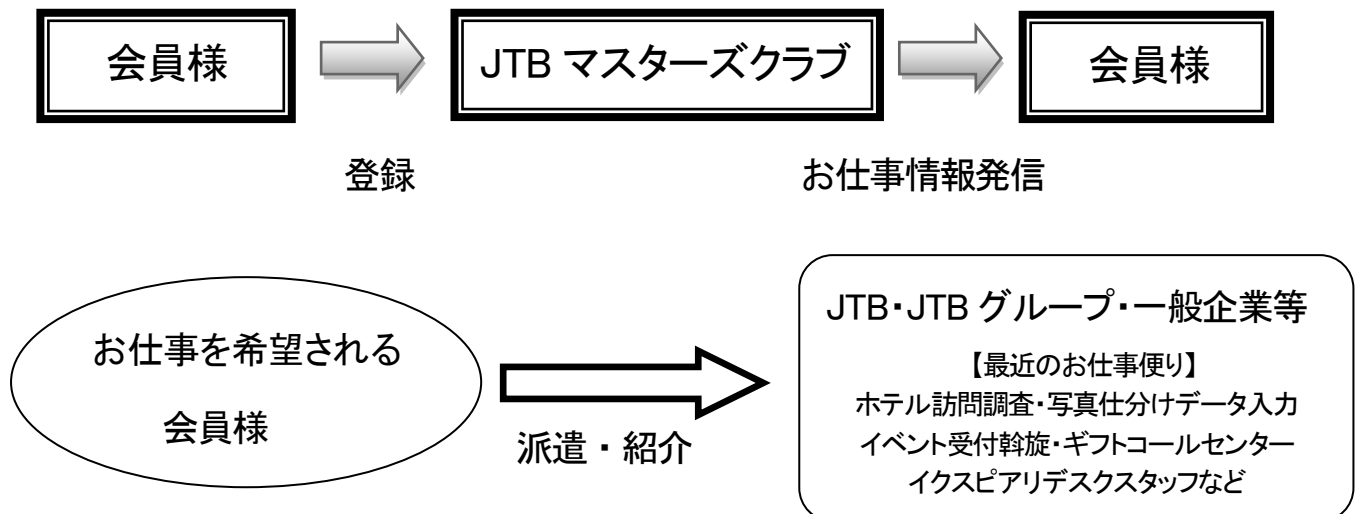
会員様

JTB マスターズクラブ

会員様

登録

お仕事情報発信

お仕事を希望される

会員様

派遣・紹介

JTB・JTB グループ・一般企業等

【最近のお仕事便り】
ホテル訪問調査・写真仕分けデータ入力
イベント受付斡旋・ギフトコールセンター
イクスピアリデスクスタッフなど